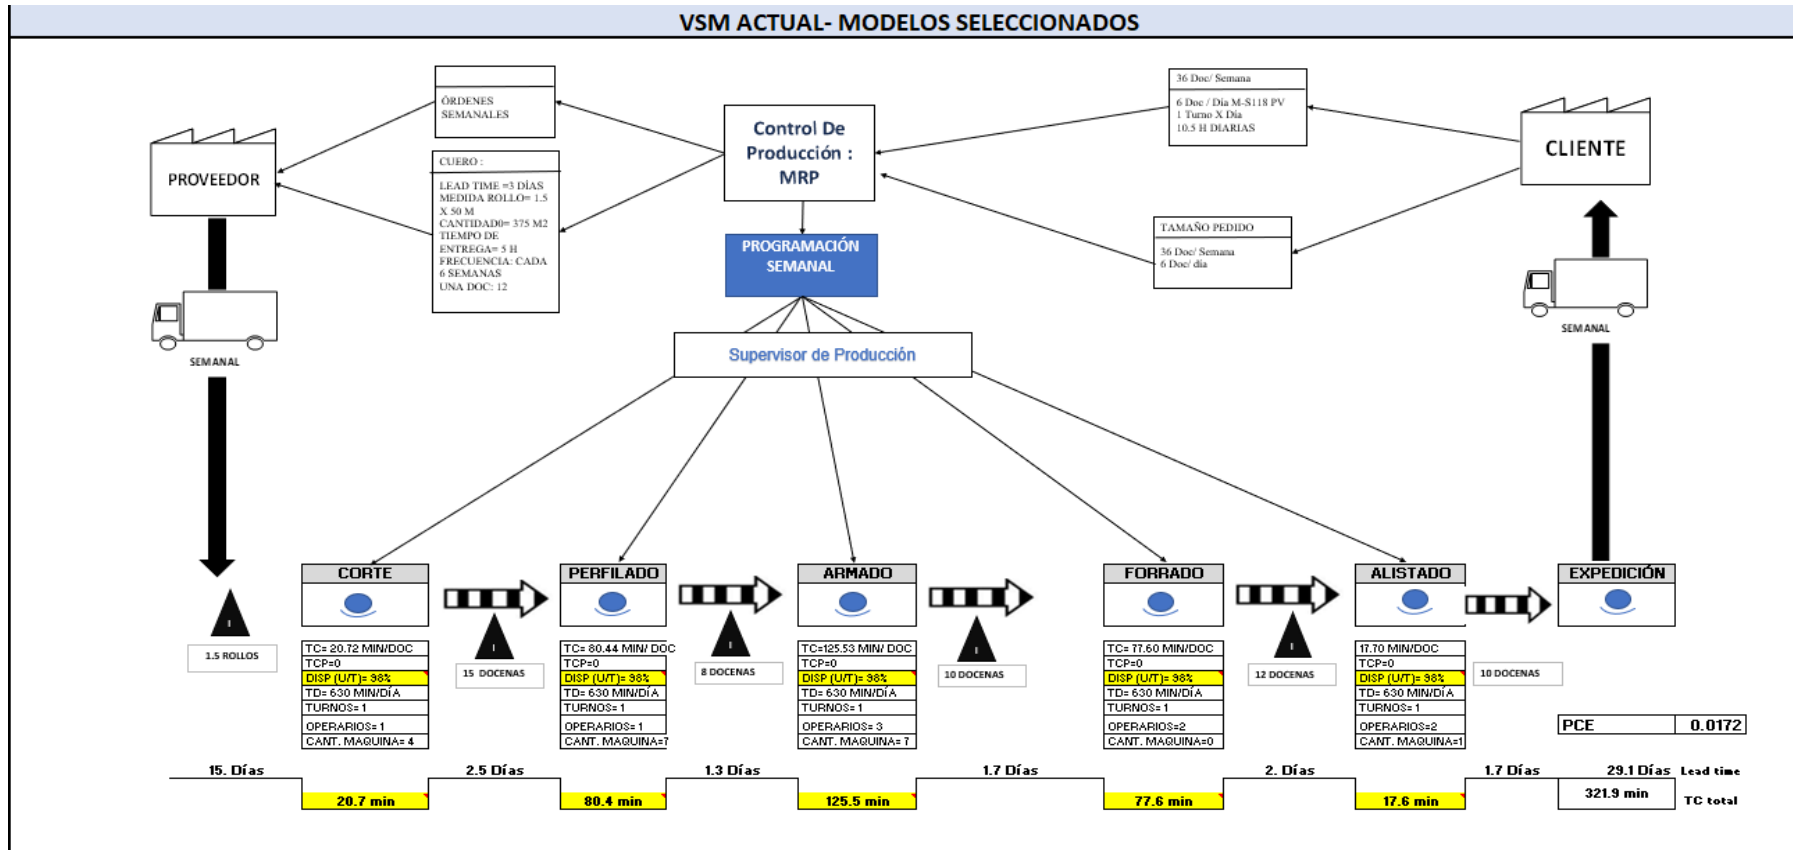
VSM ACTUAL- MODELOS SELECCIONADOS

PROVEEDOR

ÓRDENES SEMANALES

CUERO :

LEAD TIME =3 DÍAS
MEDIDA ROLLO= 1.5 X 50 M
CANTIDAD0= 375 M2
TIEMPO DE ENTREGA= 5 H
FRECUENCIA: CADA 6 SEMANAS
UNA DOC: 12

Control De Producción : MRP

PROGRAMACIÓN SEMANAL

36 Doc/ Semana

6 Doc / Dia M-S118 PV
1 Turno X Dia
10.5 H DIARIAS

TAMAÑO PEDIDO

36 Doc/ Semana
6 Doc/ día

CLIENTE

SEMANAL

SEMANAL

Supervisor de Producción

CORTE

TC= 20.72 MIN/DOC
TCP=0
DISP (U/T)= 98%
TD= 630 MIN/DÍA
TURNOS= 1
OPERARIOS= 1
CANT. MAQUINA= 4

1.5 ROLLOS

15 DOCENAS

PERFILADO

TC= 80.44 MIN/ DOC
TCP=0
DISP (U/T)= 98%
TD= 630 MIN/DÍA
TURNOS= 1
OPERARIOS= 1
CANT. MAQUINA=7

8 DOCENAS

ARMADO

TC=125.53 MIN/ DOC
TCP=0
DISP (U/T)= 98%
TD= 630 MIN/DÍA
TURNOS= 1
OPERARIOS= 3
CANT. MAQUINA= 7

10 DOCENAS

FORRADO

TC= 77.60 MIN/DOC
TCP=0
DISP (U/T)= 98%
TD= 630 MIN/DÍA
TURNOS= 1
OPERARIOS=2
CANT. MAQUINA=0

12 DOCENAS

ALISTADO

17.70 MIN/DOC
TCP=0
DISP (U/T)= 98%
TD= 630 MIN/DÍA
TURNOS= 1
OPERARIOS=2
CANT. MAQUINA=1

10 DOCENAS

EXPEDICIÓN

| PCE | 0.0172 |
|---|---|

15. Días
20.7 min
2.5 Días
80.4 min
1.3 Días
125.5 min
1.7 Días
77.6 min
2. Días
17.6 min
1.7 Días
29.1 Días Lead time
321.9 min TC total